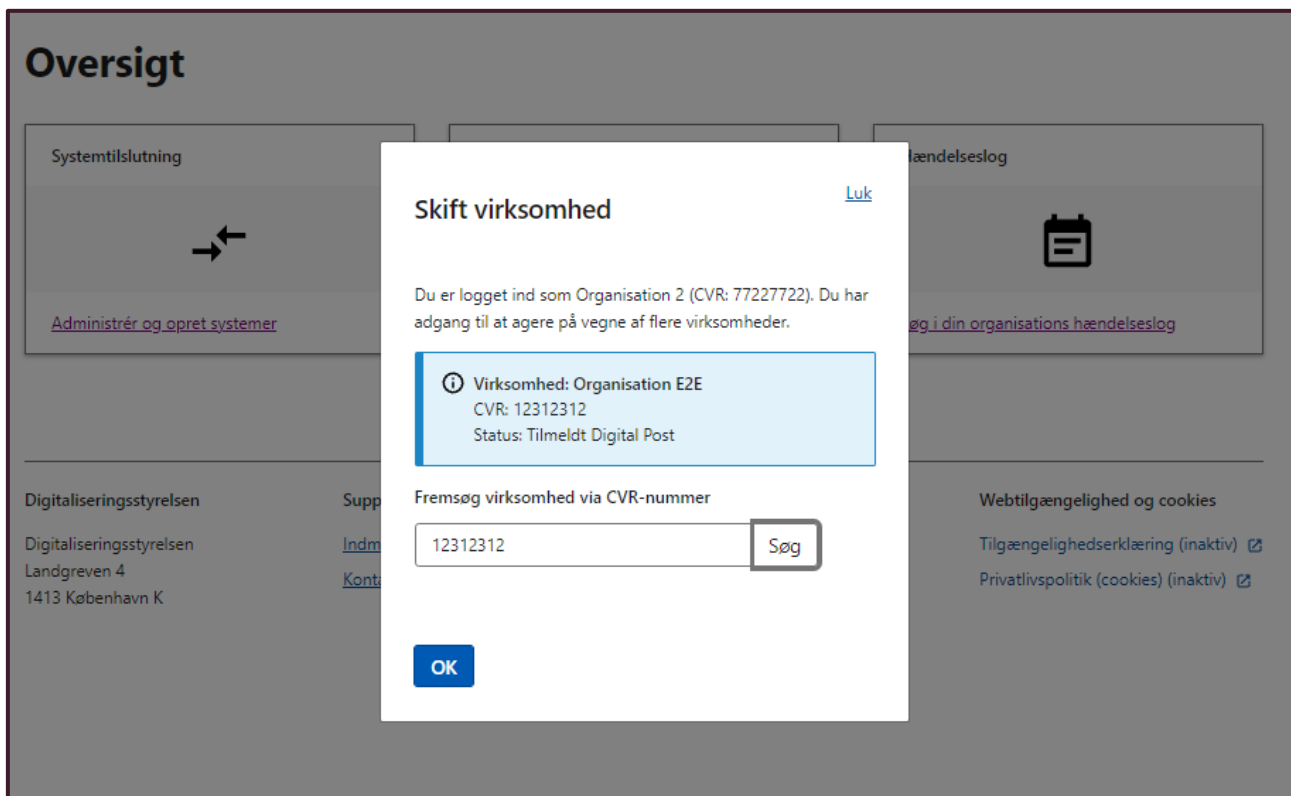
Oversigt

Systemtilslutning

Administrér og opret systemer

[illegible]ændelseslog

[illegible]øg i din organisations hændelseslog

Skift virksomhed

Luk

Du er logget ind som Organisation 2 (CVR: 77227722). Du har adgang til at agere på vegne af flere virksomheder.

Virksomhed: Organisation E2E
CVR: 12312312
Status: Tilmeldt Digital Post

Fremsøg virksomhed via CVR-nummer

12312312

Søg

OK

Digitaliseringsstyrelsen

Digitaliseringsstyrelsen
Landgreven 4
1413 København K

Supp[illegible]

Indm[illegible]

Konta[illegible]

Webtilgængelighed og cookies

Tilgængelighedserklæring (inaktiv)

Privatlivspolitik (cookies) (inaktiv)